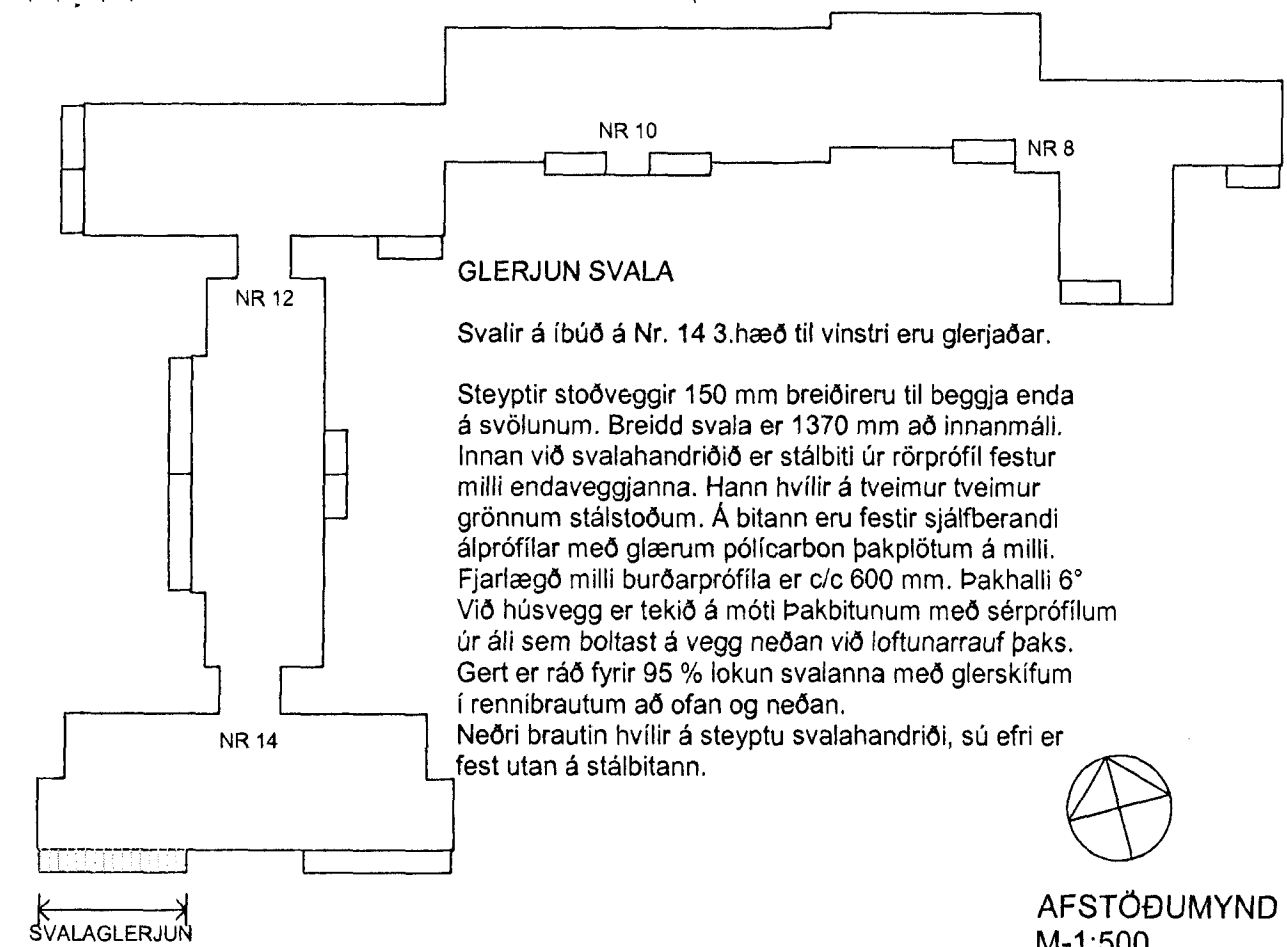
NR 10

NR 8

NR 12

GLERJUN SVALA

Svalir á íbúð á Nr. 14 3.hæð til vinstri eru glerjaðar.

Steyptir stoðveggir 150 mm breiðireru til beggja enda á svölunum. Breidd svala er 1370 mm að innanmáli. Innan við svalahandriðið er stálbiti úr rörprófíl festur milli endaveggjanna. Hann hvílir á tveimur tveimur grönnum stálstoðum. Á bitann eru festir sjálfberandi álprófílar með glærum pólícarbon þakplötum á milli. Fjarlægð milli burðarprófíla er c/c 600 mm. Þakhalli 6° Við húsvegg er tekið á móti Þakbitunum með sérprófílum úr áli sem boltast á vegg neðan við loftunarrauf þaks. Gert er ráð fyrir 95 % lokun svalanna með glerskífum í rennibrautum að ofan og neðan.
Neðri brautin hvílir á steyptu svalahandriði, sú efri er fest utan á stálbitann.

NR 14

SVALAGLERJUN

AFSTÖÐUMYND
M-1:500